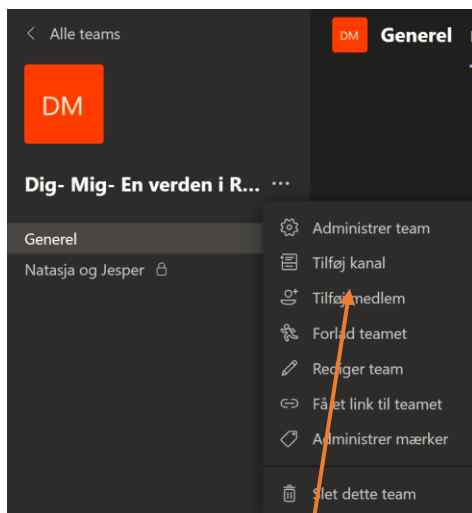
< Alle teams

DM

Dig- Mig- En verden i R... ···

Generel

Natasja og Jesper

DM Generel

Administrer team

Tilføj kanal

Tilføj medlem

Forlad teamet

Rediger team

Få et link til teamet

Administrer mærker

Slet dette team